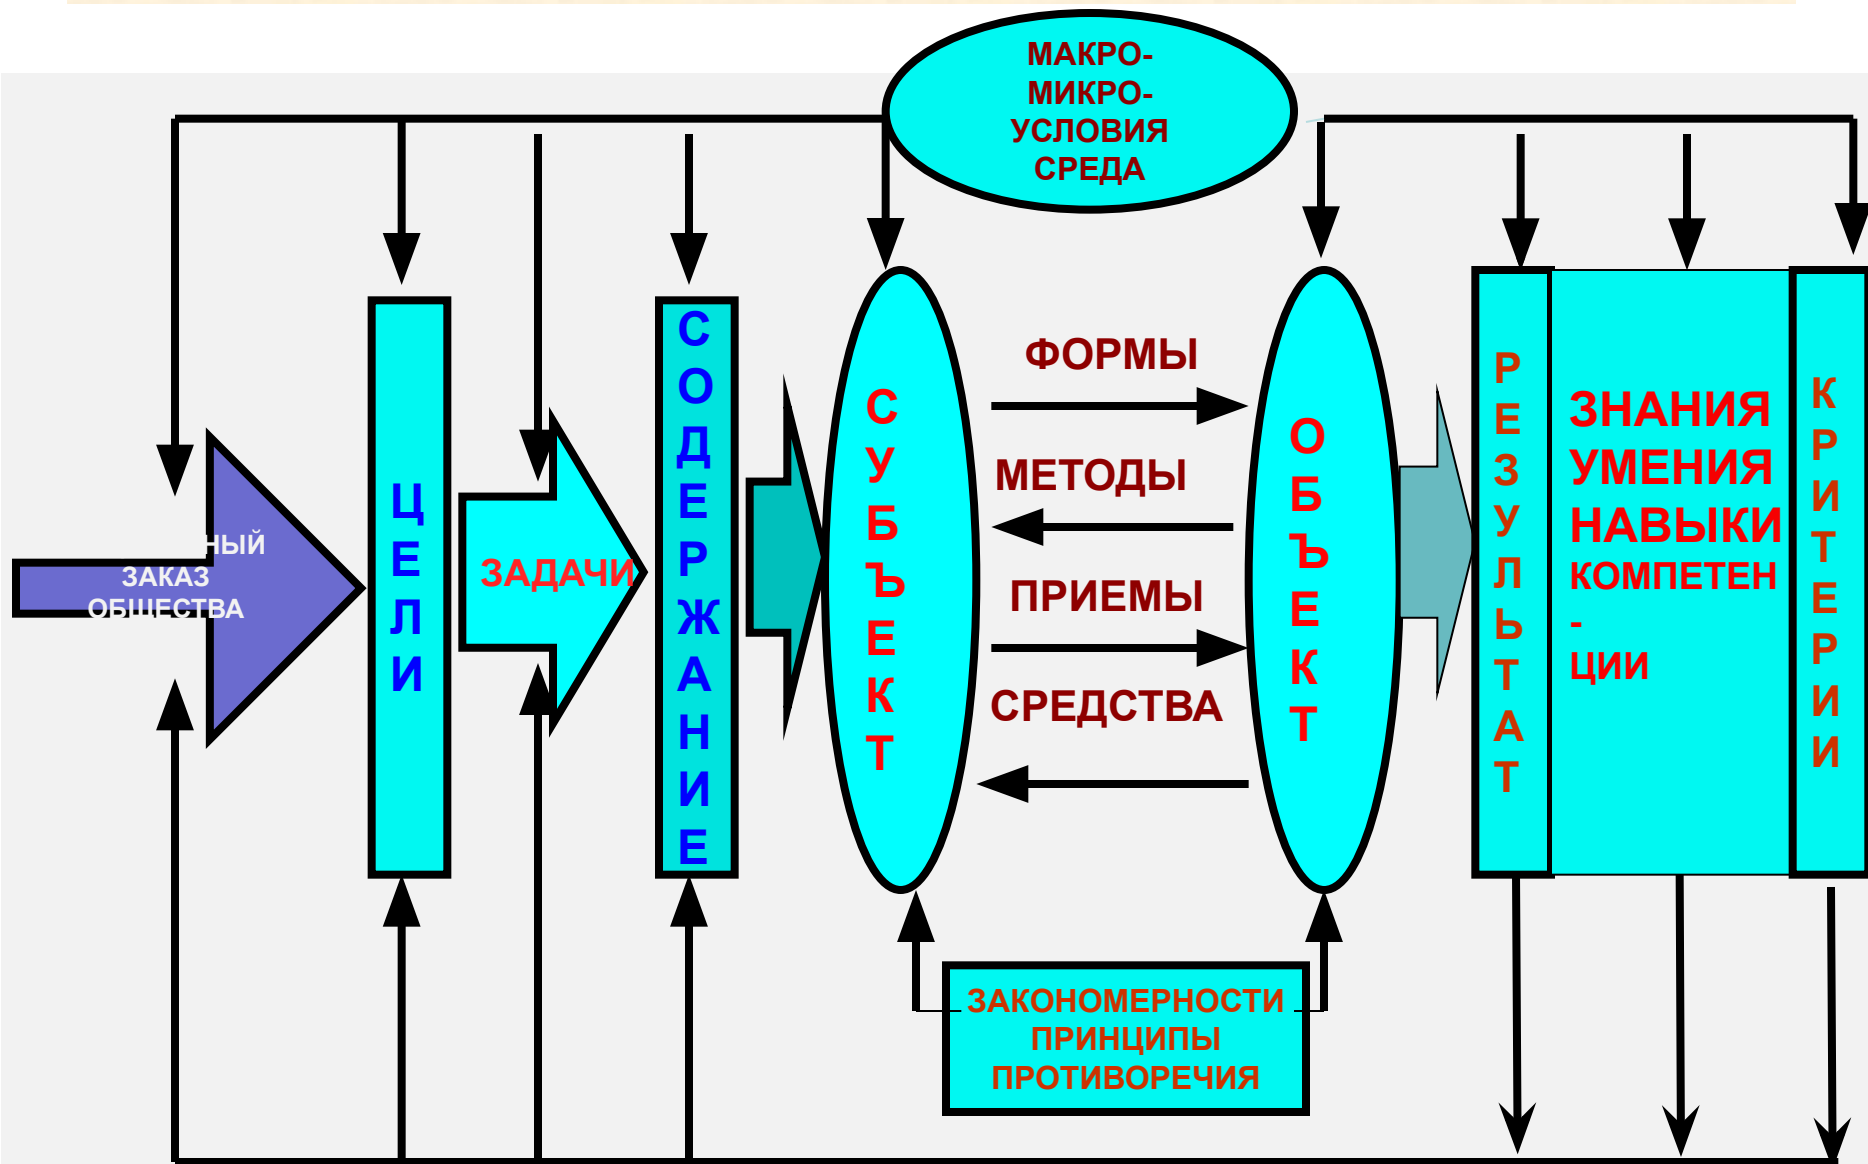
МАКРО-
МИКРО-
УСЛОВИЯ
СРЕДА

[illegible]НЫЙ
ЗАКАЗ
ОБЩЕСТВА

ЦЕЛИ

ЗАДАЧИ

СОДЕРЖАНИЕ

СУБЪЕКТ

ФОРМЫ

МЕТОДЫ

ПРИЕМЫ

СРЕДСТВА

ОБЪЕКТ

РЕЗУЛЬТАТ

ЗНАНИЯ
УМЕНИЯ
НАВЫКИ
КОМПЕТЕН
-
ЦИИ

КРИТЕРИИ

ЗАКОНОМЕРНОСТИ
ПРИНЦИПЫ
ПРОТИВОРЕЧИЯ